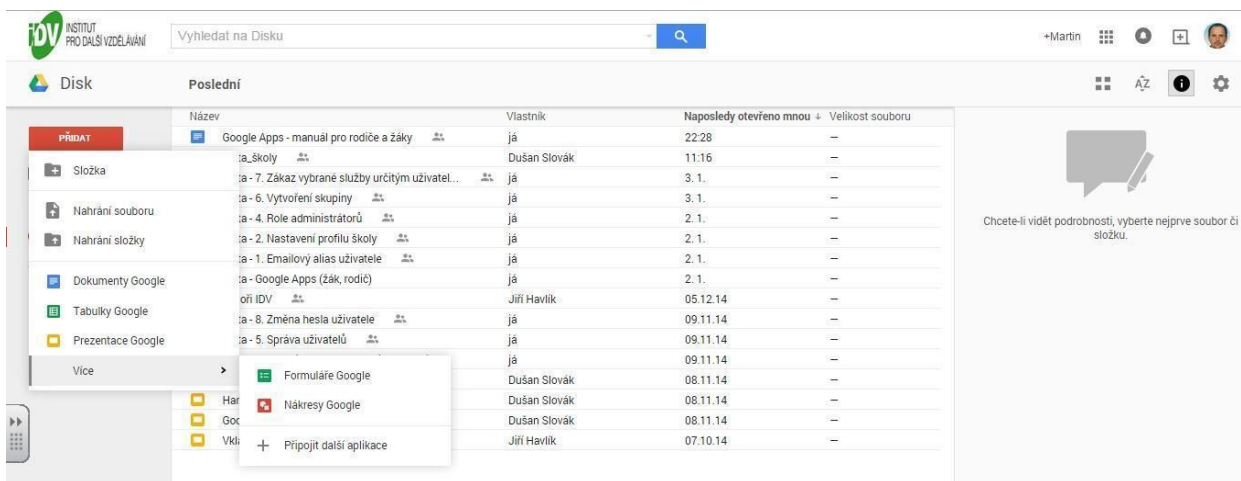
IDV INSTITUT PRO DALŠÍ VZDĚLÁVÁNÍ

Vyhledat na Disku

+Martin

Disk

Poslední

PŘIDAT

Složka

Nahrání souboru

Nahrání složky

Dokumenty Google

Tabulky Google

Prezentace Google

Více

Formuláře Google

Nákresy Google

Připojit další aplikace

| Název | Vlastník | Naposledy otevřeno mnou ↓ | Velikost souboru |
|---|---|---|---|
| Google Apps - manuál pro rodiče a žáky | já | 22:28 | – |
| ta_školy | Dušan Slovák | 11:16 | – |
| ta - 7. Zákaz vybrané služby určitým uživatel... | já | 3. 1. | – |
| ta - 6. Vytvoření skupiny | já | 3. 1. | – |
| ta - 4. Role administrátorů | já | 2. 1. | – |
| ta - 2. Nastavení profilu školy | já | 2. 1. | – |
| ta - 1. Emailový alias uživatele | já | 2. 1. | – |
| ta - Google Apps (žák, rodič) | já | 2. 1. | – |
| oři IDV | Jiří Havlík | 05.12.14 | – |
| ta - 8. Změna hesla uživatele | já | 09.11.14 | – |
| ta - 5. Správa uživatelů | já | 09.11.14 | – |
| | já | 09.11.14 | – |
| | Dušan Slovák | 08.11.14 | – |
| Har | Dušan Slovák | 08.11.14 | – |
| Goo | Dušan Slovák | 08.11.14 | – |
| Vkl | Jiří Havlík | 07.10.14 | – |

Chcete-li vidět podrobnosti, vyberte nejprve soubor či složku.